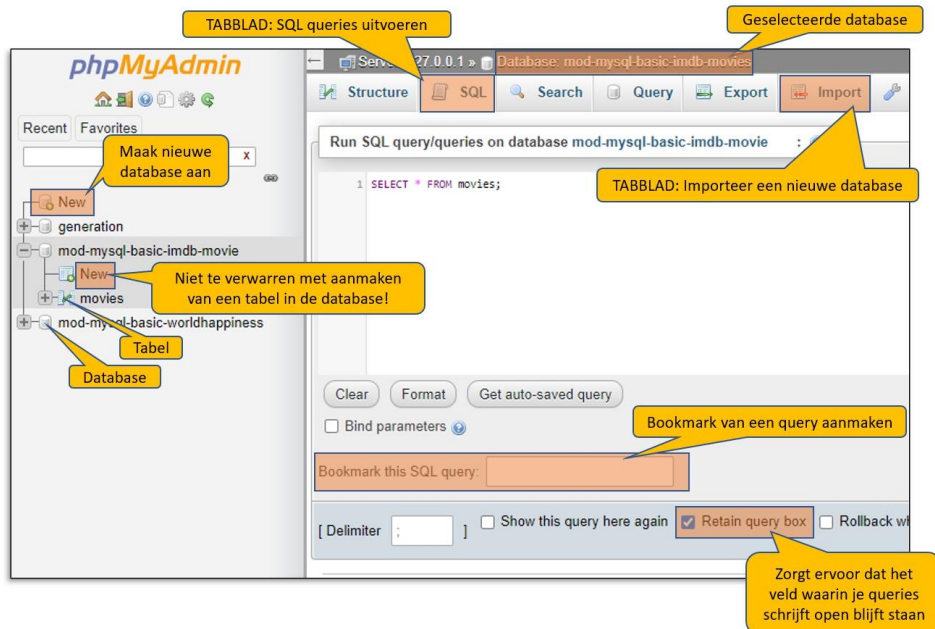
TABBLAD: SQL queries uitvoeren

Geselecteerde database

phpMyAdmin

Recent Favorites

Maak nieuwe database aan

New
generation
mod-mysql-basic-imdb-movie
New
movies
mod-mysql-basic-worldhappiness

Niet te verwarren met aanmaken van een tabel in de database!

Tabel

Database

Server: 127.0.0.1 » Database: mod-mysql-basic-imdb-movies

Structure SQL Search Query Export Import

Run SQL query/queries on database mod-mysql-basic-imdb-movie

TABBLAD: Importeer een nieuwe database

1 SELECT * FROM movies;

Clear Format Get auto-saved query

Bind parameters

Bookmark van een query aanmaken

Bookmark this SQL query:

[ Delimiter ; ] Show this query here again Retain query box Rollback wh

Zorgt ervoor dat het veld waarin je queries schrijft open blijft staan